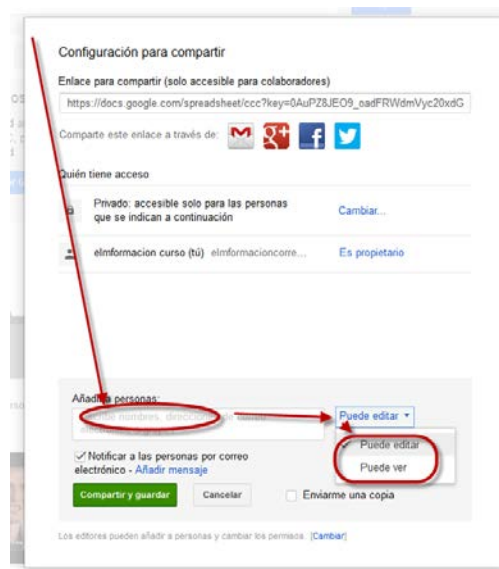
Configuración para compartir

Enlace para compartir (solo accesible para colaboradores)

https://docs.google.com/spreadsheet/ccc?key=0AuPZ8JEO9_oadFRWdmVyc20xdG

Comparte este enlace a través de:

Quién tiene acceso

Privado: accesible solo para las personas que se indican a continuación

Cambiar...

elmformacion curso (tú) elmformacioncorre...

Es propietario

Añad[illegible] personas:

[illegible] nombres, direcc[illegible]

Puede editar

Puede editar

Puede ver

Notificar a las personas por correo electrónico - Añadir mensaje

Compartir y guardar

Cancelar

Enviarme una copia

Los editores pueden añadir a personas y cambiar los permisos. [Cambiar]